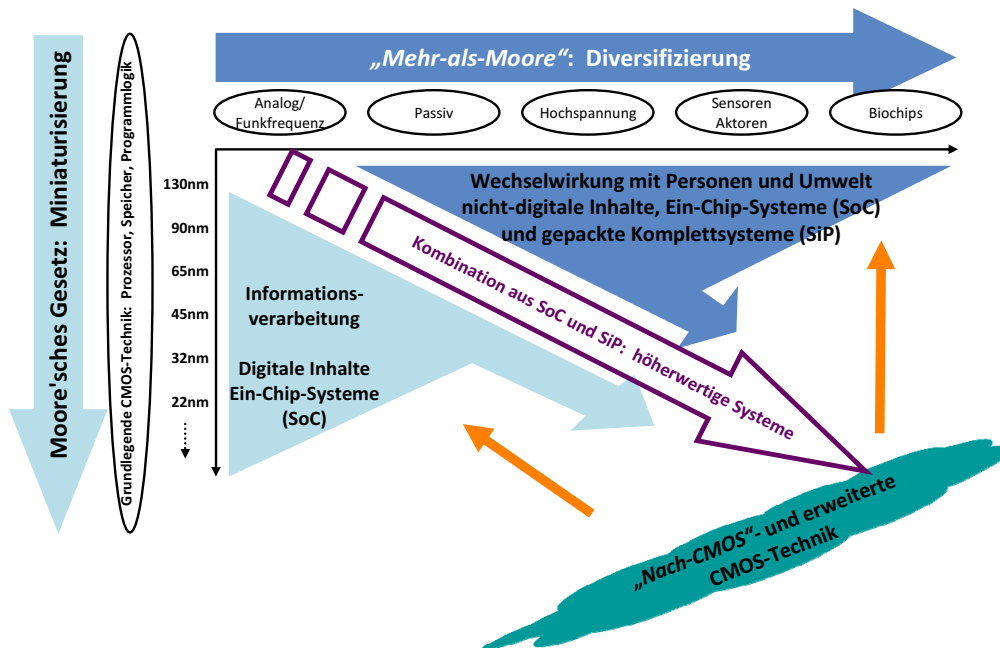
Moore'sches Gesetz: Miniaturisierung

Grundlegende CMOS-Technik: Prozessor, Speicher, Programmlogik

„Mehr-als-Moore“: Diversifizierung

Analog/ Funkfrequenz

Passiv

Hochspannung

Sensoren Aktoren

Biochips

130nm

90nm

65nm

45nm

32nm

22nm

⋮

Wechselwirkung mit Personen und Umwelt nicht-digitale Inhalte, Ein-Chip-Systeme (SoC) und gepackte Komplettsysteme (SiP)

Kombination aus SoC und SiP: höherwertige Systeme

Informations-verarbeitung

Digitale Inhalte Ein-Chip-Systeme (SoC)

„Nach-CMOS“- und erweiterte CMOS-Technik